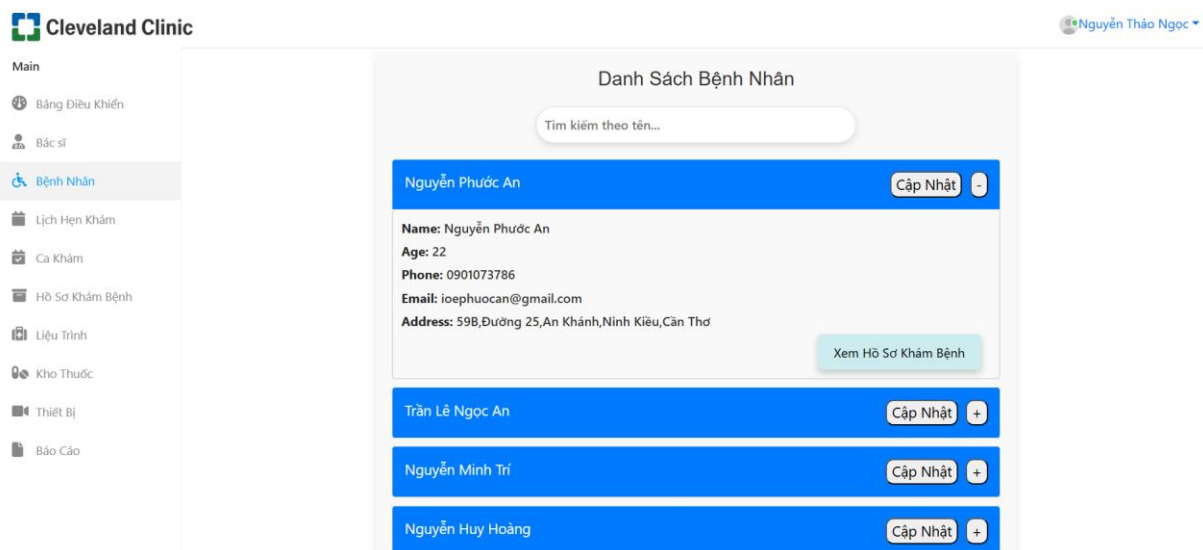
Cleveland Clinic

Nguyễn Thảo Ngọc

Main

Bảng Điều Khiển

Bác sĩ

Bệnh Nhân

Lịch Hẹn Khám

Ca Khám

Hồ Sơ Khám Bệnh

Liệu Trình

Kho Thuốc

Thiết Bị

Báo Cáo

Danh Sách Bệnh Nhân

Tìm kiếm theo tên...

Nguyễn Phước An Cập Nhật -

**Name:** Nguyễn Phước An
**Age:** 22
**Phone:** 0901073786
**Email:** ioephuocan@gmail.com
**Address:** 59B,Đường 25,An Khánh,Ninh Kiều,Cần Thơ

Xem Hồ Sơ Khám Bệnh

Trần Lê Ngọc An Cập Nhật +

Nguyễn Minh Trí Cập Nhật +

Nguyễn Huy Hoàng Cập Nhật +